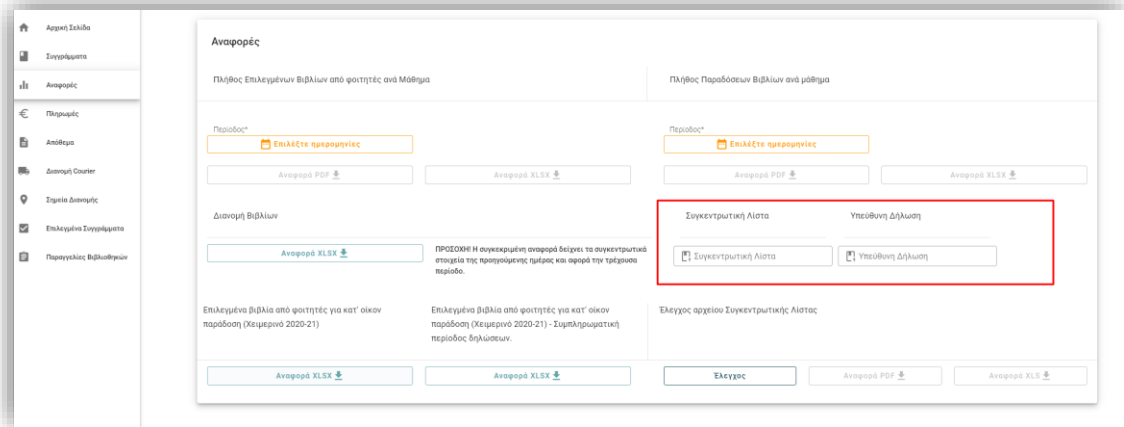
Αρχική Σελίδα
Συγγράμματα
Αναφορές
Πληρωμές
Απόθεμα
Διανομή Courier
Σημεία Διανομής
Επιλεγμένα Συγγράμματα
Παραγγελίες Βιβλιοθηκών

Αναφορές

Πλήθος Επιλεγμένων Βιβλίων από φοιτητές ανά Μάθημα

Περίοδος*
Επιλέξτε ημερομηνίες
Αναφορά PDF
Αναφορά XLSX

Πλήθος Παραδόσεων Βιβλίων ανά μάθημα

Περίοδος*
Επιλέξτε ημερομηνίες
Αναφορά PDF
Αναφορά XLSX

Διανομή Βιβλίων

Αναφορά XLSX

ΠΡΟΣΟΧΗ! Η συγκεκριμένη αναφορά δείχνει τα συγκεντρωτικά στοιχεία της προηγούμενης ημέρας και αφορά την τρέχουσα περίοδο.

Συγκεντρωτική Λίστα
Υπεύθυνη Δήλωση
Συγκεντρωτική Λίστα
Υπεύθυνη Δήλωση

Επιλεγμένα βιβλία από φοιτητές για κατ' οίκον παράδοση (Χειμερινό 2020-21)

Επιλεγμένα βιβλία από φοιτητές για κατ' οίκον παράδοση (Χειμερινό 2020-21) - Συμπληρωματική περίοδος δηλώσεων.

Έλεγχος αρχείου Συγκεντρωτικής Λίστας

Αναφορά XLSX
Αναφορά XLSX
Έλεγχος
Αναφορά PDF
Αναφορά XLS